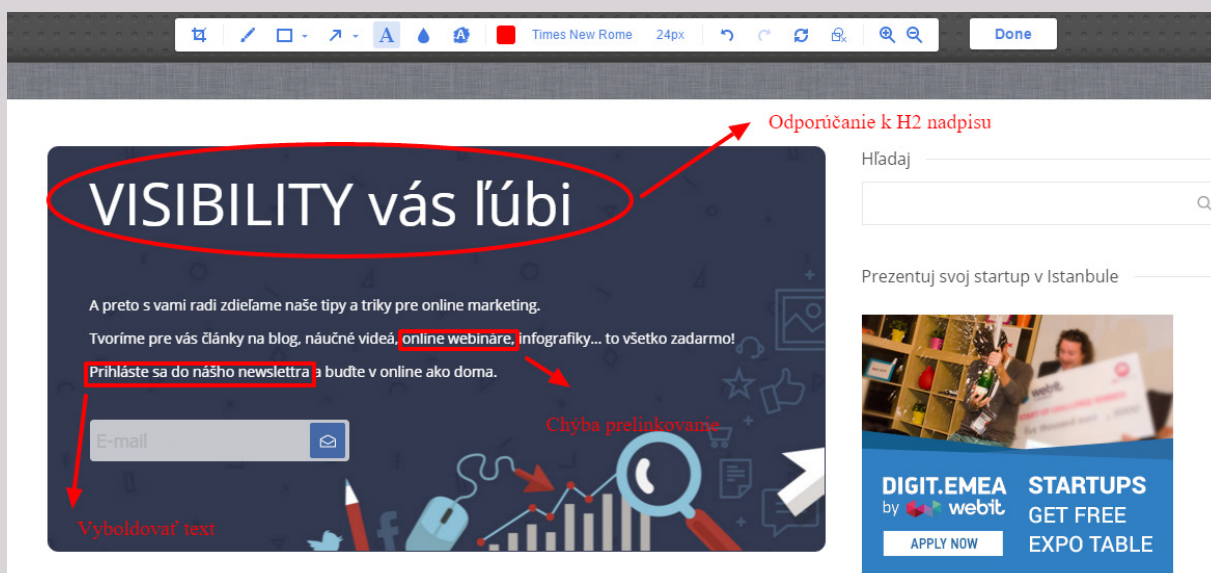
Times New Rome 24px Done

Odporúčanie k H2 nadpisu

VISIBILITY vás ľúbi

A preto s vami radi zdieľame naše tipy a triky pre online marketing.

Tvoríme pre vás články na blog, náučné videá, online webináre, infografiky... to všetko zadarmo!

Prihláste sa do nášho newslettra a buďte v online ako doma.

E-mail

Chýba prelinkovanie

Vyboldovať text

Hľadaj

Prezentuj svoj startup v Istanbule

webit

DIGIT.EMEA by webit

APPLY NOW

STARTUPS GET FREE EXPO TABLE